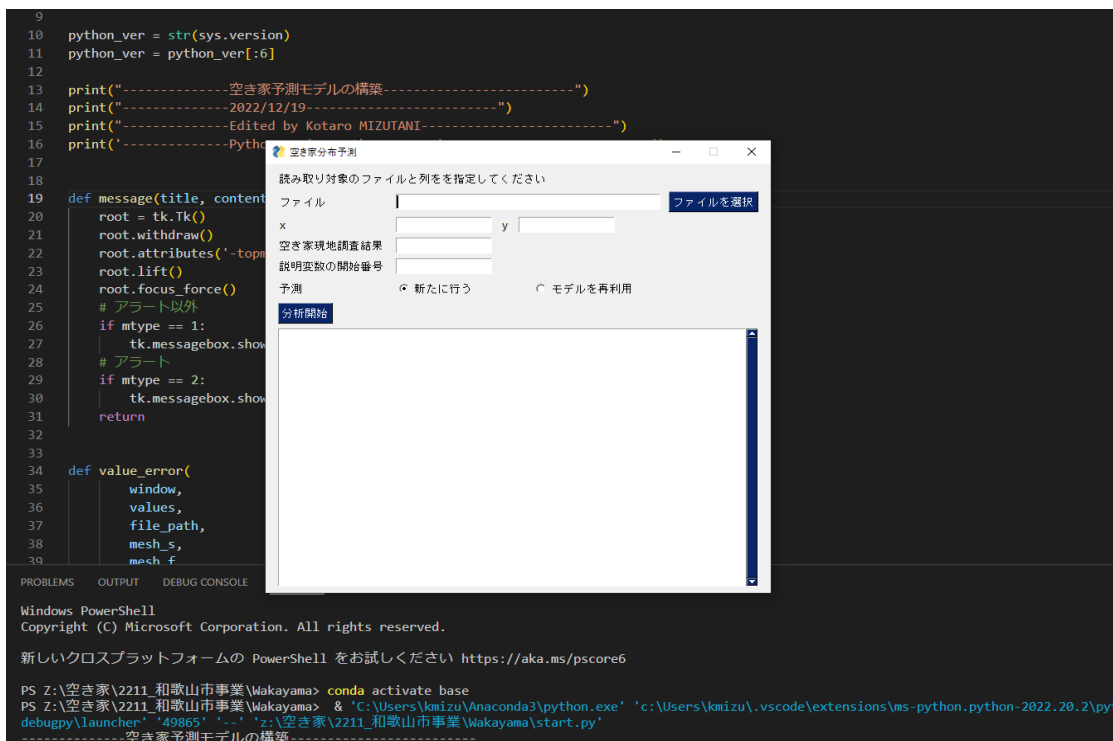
9
10 python_ver = str(sys.version)
11 python_ver = python_ver[:6]
12
13 print("--------------空き家予測モデルの構築--------------------------")
14 print("--------------2022/12/19--------------------------")
15 print("--------------Edited by Kotaro MIZUTANI-------------------------")
16 print('--------------Pytho
17
18
19 def message(title, content
20 root = tk.Tk()
21 root.withdraw()
22 root.attributes('-topm
23 root.lift()
24 root.focus_force()
25 # アラート以外
26 if mtype == 1:
27 tk.messagebox.show
28 # アラート
29 if mtype == 2:
30 tk.messagebox.show
31 return
32
33
34 def value_error(
35 window,
36 values,
37 file_path,
38 mesh_s,
39 mesh_f

空き家分布予測

読み取り対象のファイルと列をを指定してください
ファイル
ファイルを選択
x
y
空き家現地調査結果
説明変数の開始番号
予測
新たに行う
モデルを再利用
分析開始

PROBLEMS OUTPUT DEBUG CONSOLE

Windows PowerShell
Copyright (C) Microsoft Corporation. All rights reserved.

新しいクロスプラットフォームの PowerShell をお試しください https://aka.ms/pscore6

PS Z:\空き家\2211_和歌山市事業\Wakayama> conda activate base
PS Z:\空き家\2211_和歌山市事業\Wakayama> & 'C:\Users\kmizu\Anaconda3\python.exe' 'c:\Users\kmizu\.vscode\extensions\ms-python.python-2022.20.2\py
debugpy\launcher' '49865' '--' 'z:\空き家\2211_和歌山市事業\Wakayama\start.py'
--------------空き家予測モデルの構築--------------------------